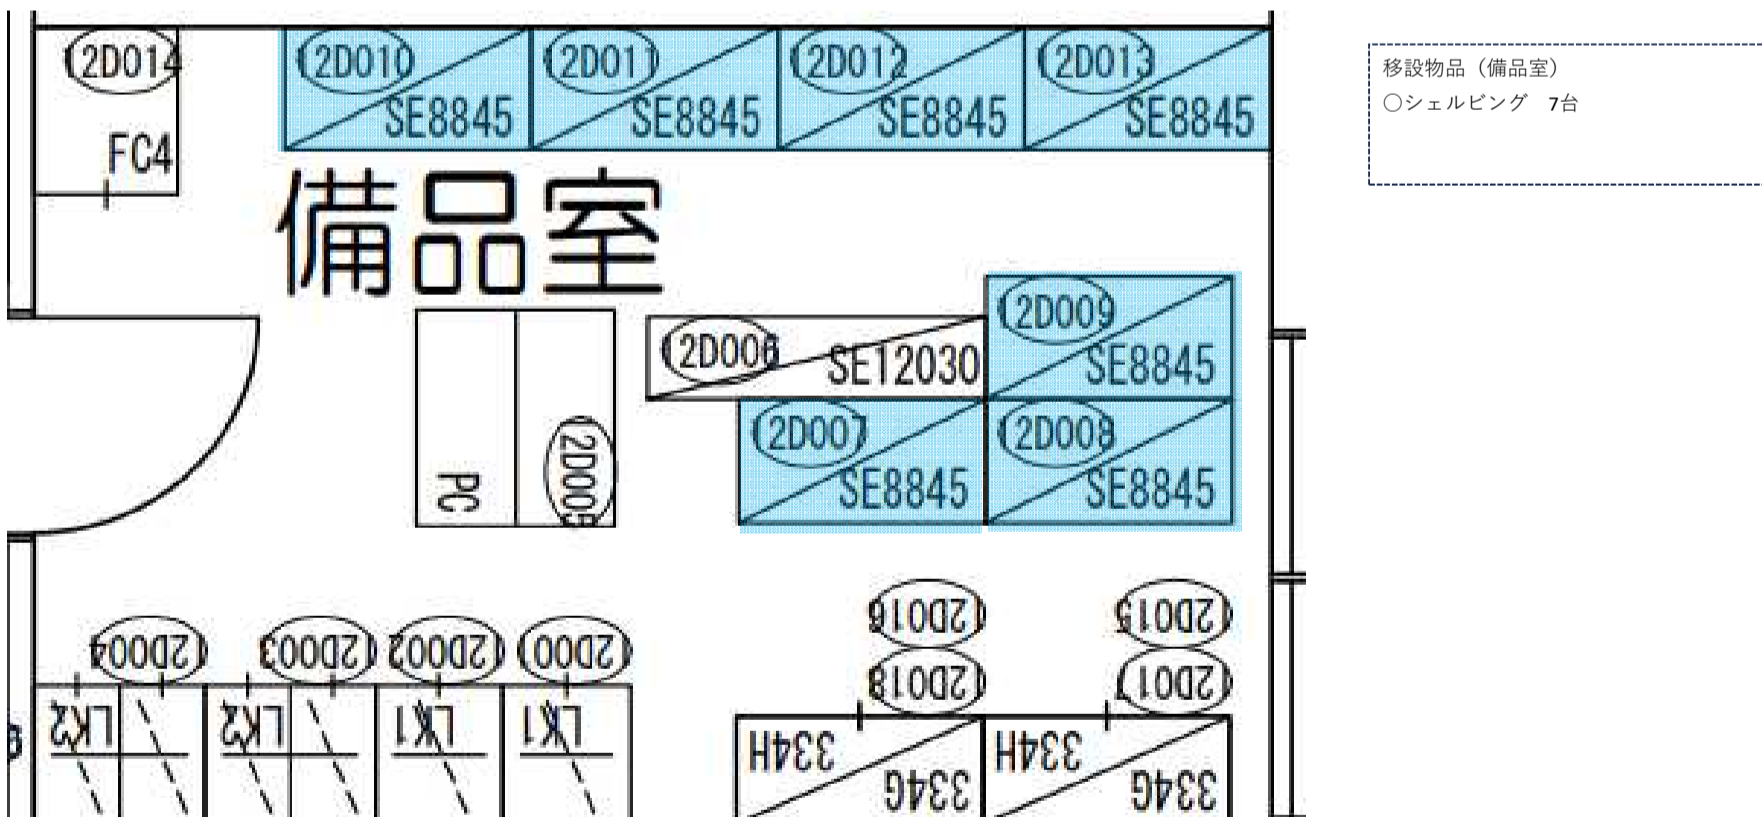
2D014
FC4
2D010
SE8845
2D011
SE8845
2D012
SE8845
2D013
SE8845

備品室

PC
2D005
2D006
SE12030
2D009
SE8845
2D007
SE8845
2D008
SE8845

2D004
LK2
2D003
LK2
2D002
LK1
2D001
LK1
2D016
2D018
334H
334G
2D015
2D017
334H
334G

移設物品（備品室）
○シェルビング　7台